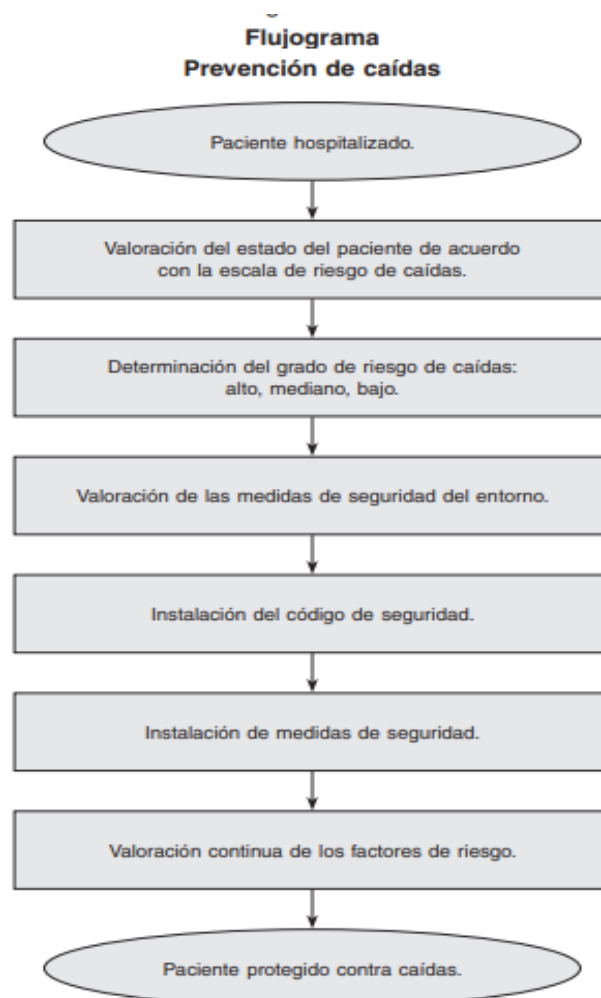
Flujograma
Prevención de caídas

Paciente hospitalizado.

Valoración del estado del paciente de acuerdo con la escala de riesgo de caídas.

Determinación del grado de riesgo de caídas: alto, mediano, bajo.

Valoración de las medidas de seguridad del entorno.

Instalación del código de seguridad.

Instalación de medidas de seguridad.

Valoración continua de los factores de riesgo.

Paciente protegido contra caídas.